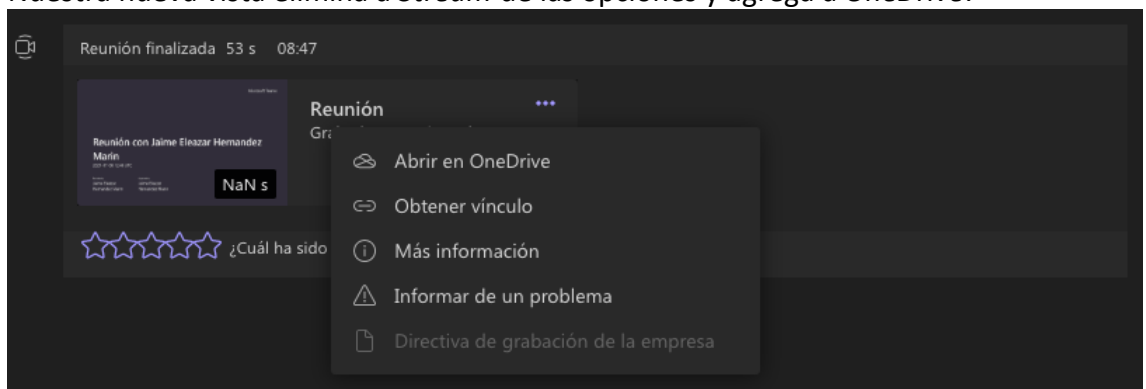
Nuestra nueva vista elimina a Stream de las opciones y agrega a OneDrive.

Reunión finalizada 53 s 08:47

Reunión con Jaime Eleazar Hernandez Marin

NaN s

Reunión

Gra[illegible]

Abrir en OneDrive

Obtener vínculo

Más información

Informar de un problema

Directiva de grabación de la empresa

¿Cuál ha sido